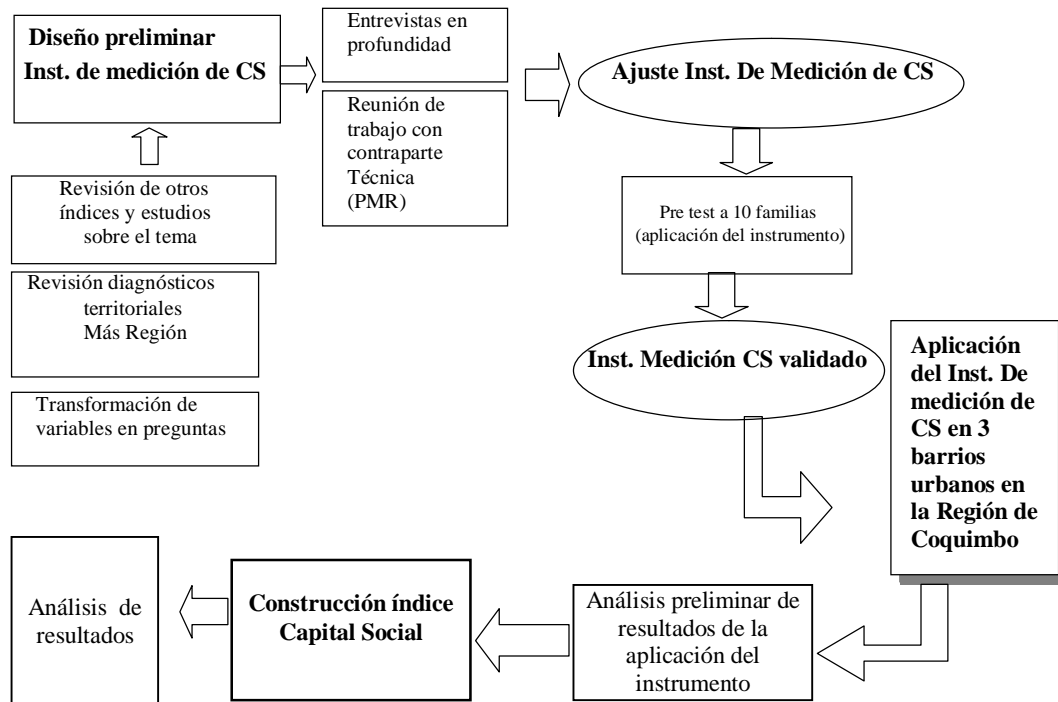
Diseño preliminar
Inst. de medición de CS

Revisión de otros índices y estudios sobre el tema

Revisión diagnósticos territoriales Más Región

Transformación de variables en preguntas

Entrevistas en profundidad

Reunión de trabajo con contraparte Técnica (PMR)

Ajuste Inst. De Medición de CS

Pre test a 10 familias (aplicación del instrumento)

Inst. Medición CS validado

Aplicación del Inst. De medición de CS en 3 barrios urbanos en la Región de Coquimbo

Análisis preliminar de resultados de la aplicación del instrumento

Construcción índice Capital Social

Análisis de resultados